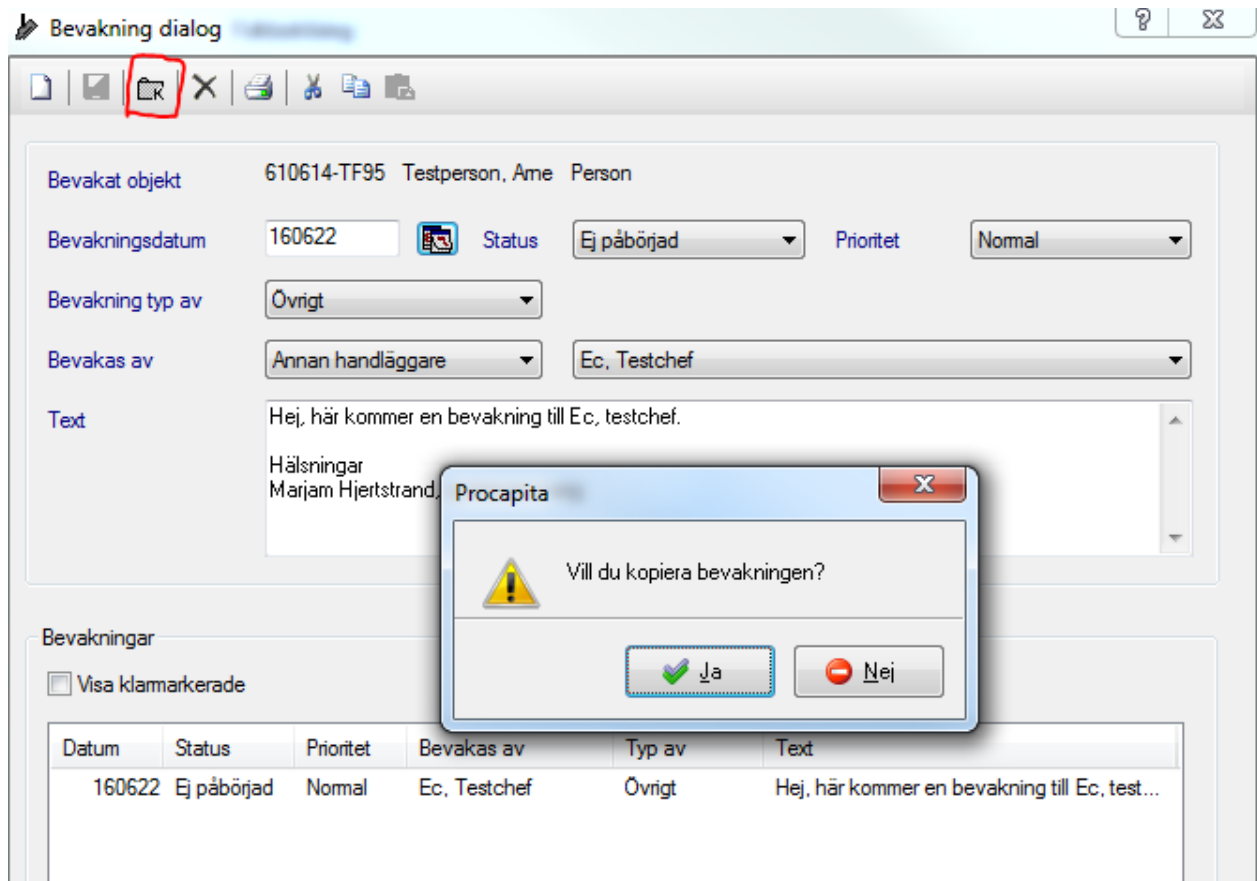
Bevakning dialog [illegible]

Bevakat objekt 610614-TF95 Testperson, Arne Person

Bevakningsdatum 160622 Status Ej påbörjad Prioritet Normal

Bevakning typ av Övrigt

Bevakas av Annan handläggare Ec, Testchef

Text Hej, här kommer en bevakning till Ec, testchef.

Hälsningar
Marjam Hjertstrand, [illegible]

Procapita

Vill du kopiera bevakningen?

Ja Nej

Bevakningar

Visa klarmarkerade

| Datum | Status | Prioritet | Bevakas av | Typ av | Text |
|---|---|---|---|---|---|
| 160622 | Ej påbörjad | Normal | Ec, Testchef | Övrigt | Hej, här kommer en bevakning till Ec, test... |